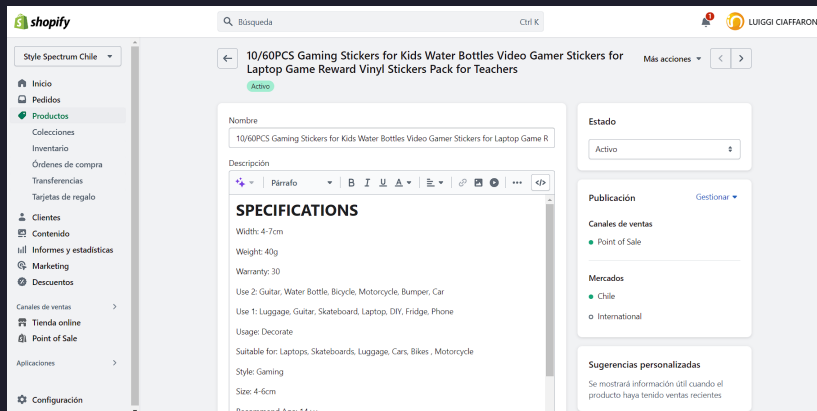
shopify

Búsqueda Ctrl K

1

LUIGGI CIAFFARON

Style Spectrum Chile

Inicio
Pedidos
Productos
Colecciones
Inventario
Órdenes de compra
Transferencias
Tarjetas de regalo
Clientes
Contenido
Informes y estadísticas
Marketing
Descuentos

Canales de ventas
Tienda online
Point of Sale

Aplicaciones

Configuración

10/60PCS Gaming Stickers for Kids Water Bottles Video Gamer Stickers for Laptop Game Reward Vinyl Stickers Pack for Teachers

Activo

Más acciones

Nombre

10/60PCS Gaming Stickers for Kids Water Bottles Video Gamer Stickers for Laptop Game R

Descripción

Párrafo

SPECIFICATIONS

Width: 4-7cm

Weight: 40g

Warranty: 30

Use 2: Guitar, Water Bottle, Bicycle, Motorcycle, Bumper, Car

Use 1: Luggage, Guitar, Skateboard, Laptop, DIY, Fridge, Phone

Usage: Decorate

Suitable for: Laptops, Skateboards, Luggage, Cars, Bikes , Motorcycle

Style: Gaming

Size: 4-6cm

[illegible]

Estado

Activo

Publicación

Gestionar

Canales de ventas

Point of Sale

Mercados

Chile

International

Sugerencias personalizadas

Se mostrará información útil cuando el producto haya tenido ventas recientes